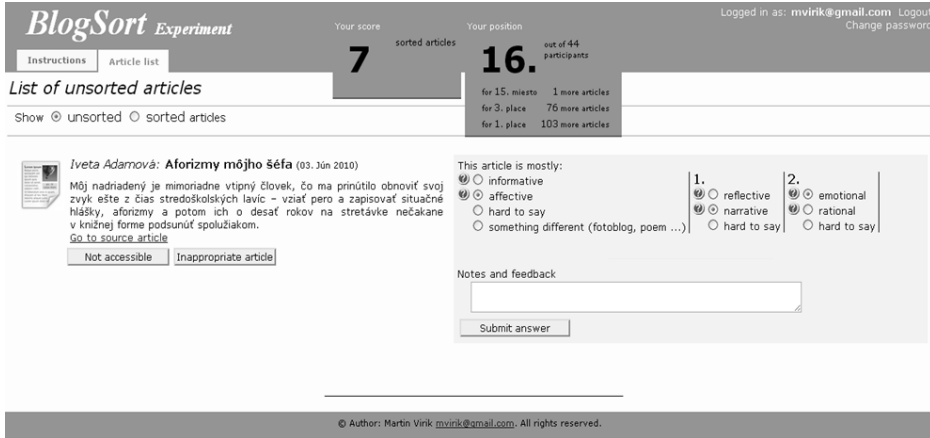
BlogSort Experiment

Instructions | Article list

Your score
7 sorted articles

Your position
16. out of 44 participants

for 15. miesto 1 more articles
for 3. place 76 more articles
for 1. place 103 more articles

Logged in as: mvirik@gmail.com Logout
Change password

List of unsorted articles

Show ⦿ unsorted ○ sorted articles

Iveta Adamová: Aforizmy môjho šéfa (03. Jún 2010)

Môj nadriadený je mimoriadne vtipný človek, čo ma prinútilo obnoviť svoj zvyk ešte z čias stredoškolských lavíc – vziať pero a zapisovať situačné hlášky, aforizmy a potom ich o desať rokov na stretávke nečakane v knižnej forme podsunúť spolužiakom.
Go to source article

Not accessible | Inappropriate article

This article is mostly:
○ informative
⦿ affective
○ hard to say
○ something different (fotoblog, poem ...)

1.
○ reflective
⦿ narrative
○ hard to say

2.
⦿ emotional
○ rational
○ hard to say

Notes and feedback

Submit answer

© Author: Martin Virik mvirik@gmail.com. All rights reserved.